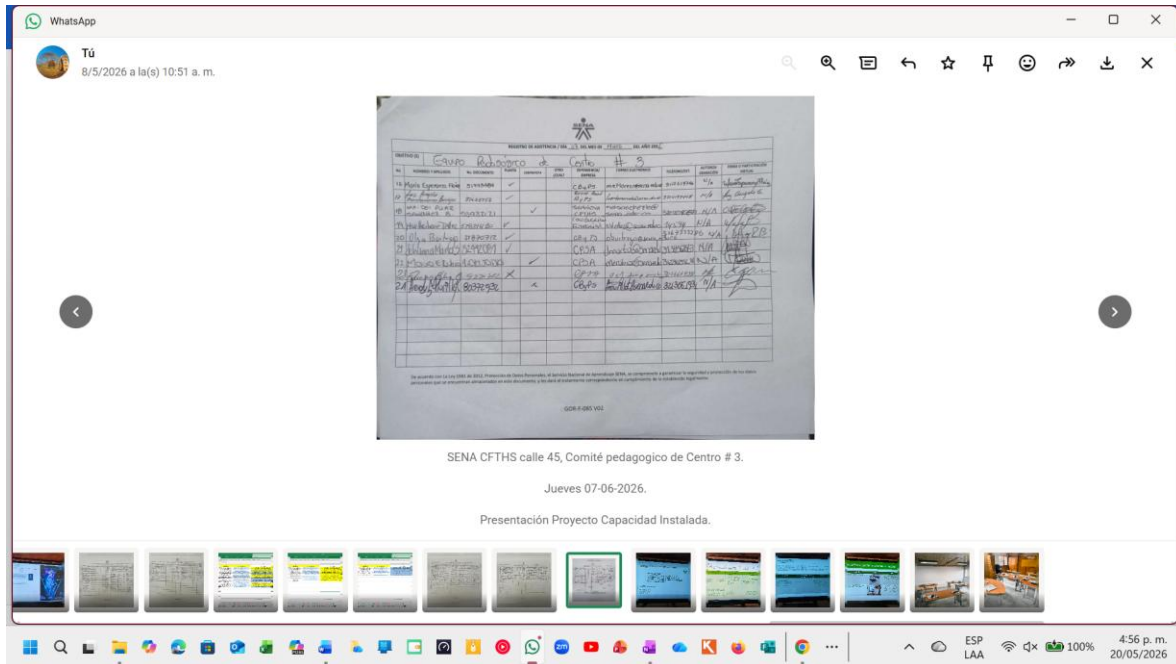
WhatsApp

Tú
8/5/2026 a la(s) 10:51 a. m.

SENA

REGISTRO DE ASISTENCIA / DÍA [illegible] DEL MES DE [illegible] DEL AÑO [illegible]

OBJETIVO (S): Equipo Pedagogico de Centro # 3

| No. | NOMBRES Y APELLIDOS | No. DOCUMENTO | PLANTA | CONTRATISTA | OTRO ¿CUÁL? | DEPENDENCIA/ EMPRESA | CORREO ELECTRÓNICO | TELÉFONO/EXT. | AUTORIZA GRABACIÓN | FIRMA O PARTICIPACIÓN VIRTUAL |
|---|---|---|---|---|---|---|---|---|---|---|
| 16 | Maria Eugenia Flor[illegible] | 51445484 | ✓ | | | CBYPS | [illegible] | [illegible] | N/A | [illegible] |
| 17 | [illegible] | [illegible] | ✓ | | | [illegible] | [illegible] | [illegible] | N/A | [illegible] |
| 18 | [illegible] | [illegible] | | ✓ | | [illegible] | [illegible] | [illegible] | N/A | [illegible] |
| 19 | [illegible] | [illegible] | ✓ | | | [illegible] | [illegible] | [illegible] | N/A | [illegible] |
| 20 | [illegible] | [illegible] | ✓ | | | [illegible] | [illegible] | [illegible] | N/A | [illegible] |
| 21 | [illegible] | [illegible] | ✓ | | | CFSA | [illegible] | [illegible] | N/A | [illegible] |
| 22 | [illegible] | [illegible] | | ✓ | | CFSA | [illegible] | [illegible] | N/A | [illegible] |
| 23 | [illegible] | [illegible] | ✗ | | | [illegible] | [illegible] | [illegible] | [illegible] | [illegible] |
| 24 | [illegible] | 80322530 | | ✓ | | CByPS | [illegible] | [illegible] | N/A | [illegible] |

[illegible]

GOR-F-085 V02

SENA CFTHS calle 45, Comité pedagogico de Centro # 3.

Jueves 07-06-2026.

Presentación Proyecto Capacidad Instalada.

ESP LAA 100% 4:56 p. m. 20/05/2026